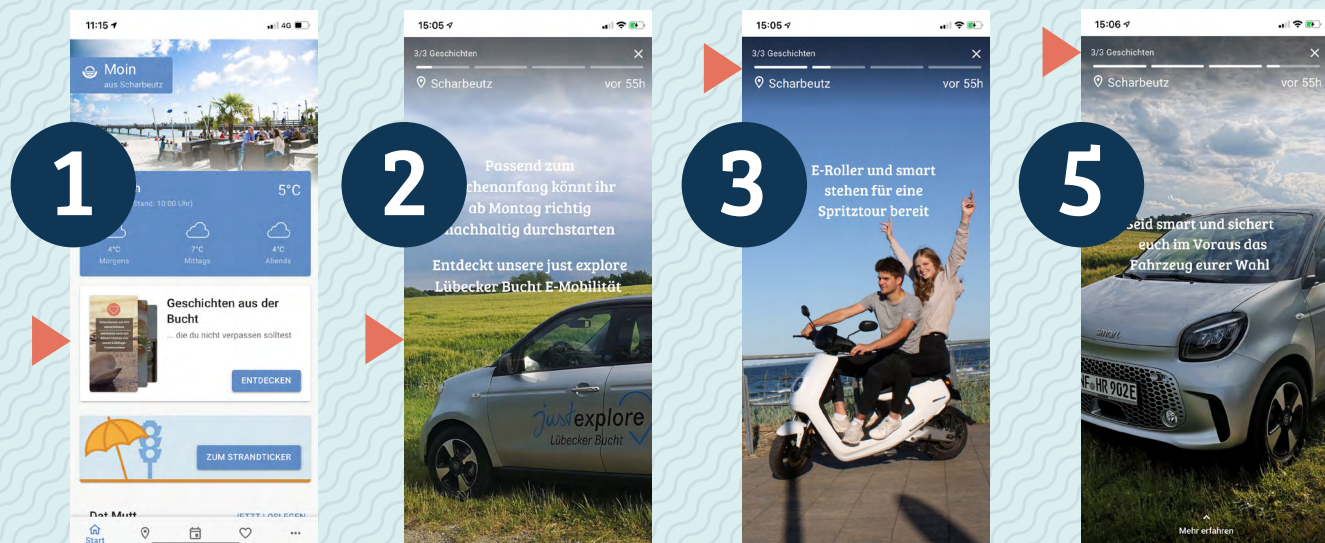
11:15 4G

Moin
aus Scharbeutz

1

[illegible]h 5°C
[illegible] Stand: 10:00 Uhr)

4°C Morgens
7°C Mittags
4°C Abends

Geschichten aus der Bucht
... die du nicht verpassen solltest

ENTDECKEN

ZUM STRANDTICKER

Dat Mutt
JETZT LOSLEGEN

Start

15:05
3/3 Geschichten
Scharbeutz vor 55h

2

Passend zum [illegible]chenanfang könnt ihr ab Montag richtig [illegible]nachhaltig durchstarten

Entdeckt unsere just explore Lübecker Bucht E-Mobilität

just explore
Lübecker Bucht

15:05
3/3 Geschichten
Scharbeutz vor 55h

3

E-Roller und smart stehen für eine Spritztour bereit

15:06
3/3 Geschichten
Scharbeutz vor 55h

5

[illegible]Seid smart und sichert euch im Voraus das Fahrzeug eurer Wahl

smart
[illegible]HR 902E

Mehr erfahren